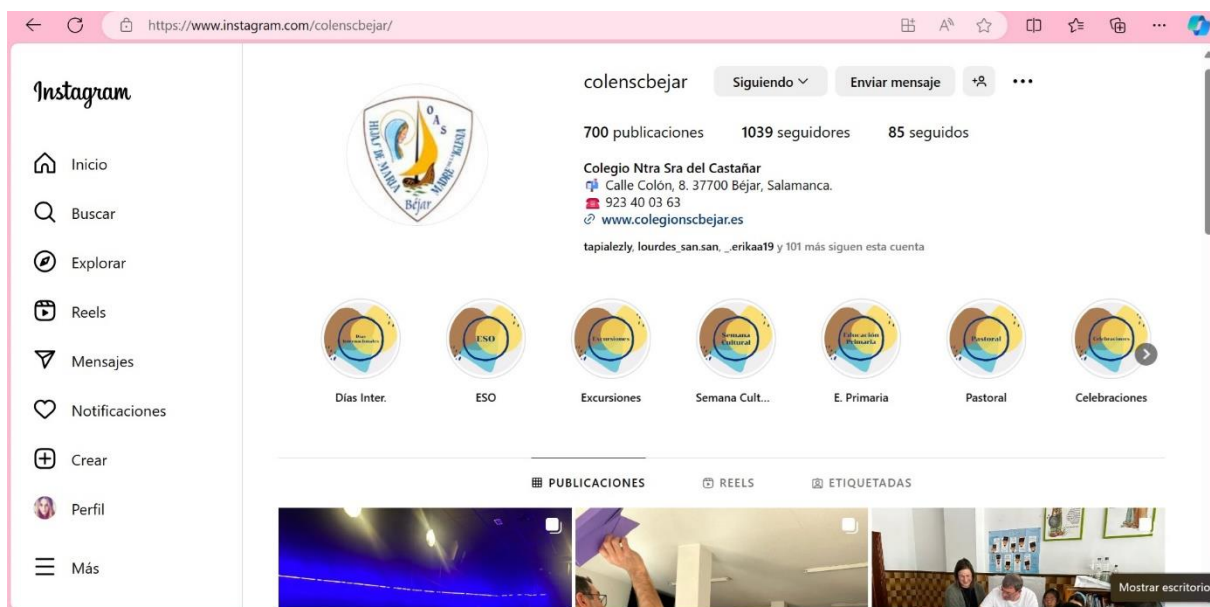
https://www.instagram.com/colenscbejar/

Instagram

Inicio

Buscar

Explorar

Reels

Mensajes

Notificaciones

Crear

Perfil

Más

OAS HIJAS DE MARÍA MADRE DE LA IGLESIA Béjar

colenscbejar Siguiendo Enviar mensaje

700 publicaciones 1039 seguidores 85 seguidos

Colegio Ntra Sra del Castañar
Calle Colón, 8. 37700 Béjar, Salamanca.
923 40 03 63
www.colegionscbejar.es

tapialezly, lourdes_san.san, _.erikaa19 y 101 más siguen esta cuenta

Días Internacionales
Días Inter.

ESO
ESO

Excursiones
Excursiones

Semana Cultural
Semana Cult...

Educación Primaria
E. Primaria

Pastoral
Pastoral

Celebraciones
Celebraciones

PUBLICACIONES REELS ETIQUETADAS

Mostrar escritorio